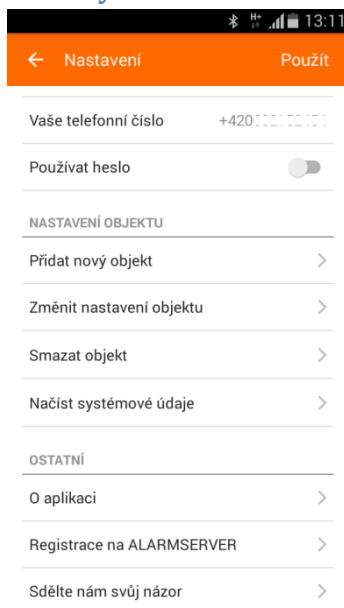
13:11

← Nastavení Použít

Vaše telefonní číslo +420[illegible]

Používat heslo

NASTAVENÍ OBJEKTU

Přidat nový objekt >

Změnit nastavení objektu >

Smazat objekt >

Načíst systémové údaje >

OSTATNÍ

O aplikaci >

Registrace na ALARMSERVER >

Sdělte nám svůj názor >